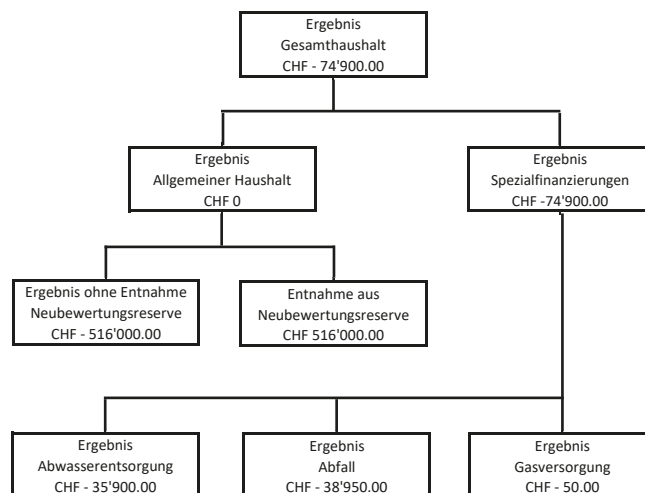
Ergebnis
Gesamthaushalt
CHF - 74'900.00

Ergebnis
Allgemeiner Haushalt
CHF 0

Ergebnis
Spezialfinanzierungen
CHF -74'900.00

Ergebnis ohne Entnahme
Neubewertungsreserve
CHF - 516'000.00

Entnahme aus
Neubewertungsreserve
CHF 516'000.00

Ergebnis
Abwasserentsorgung
CHF - 35'900.00

Ergebnis
Abfall
CHF - 38'950.00

Ergebnis
Gasversorgung
CHF - 50.00